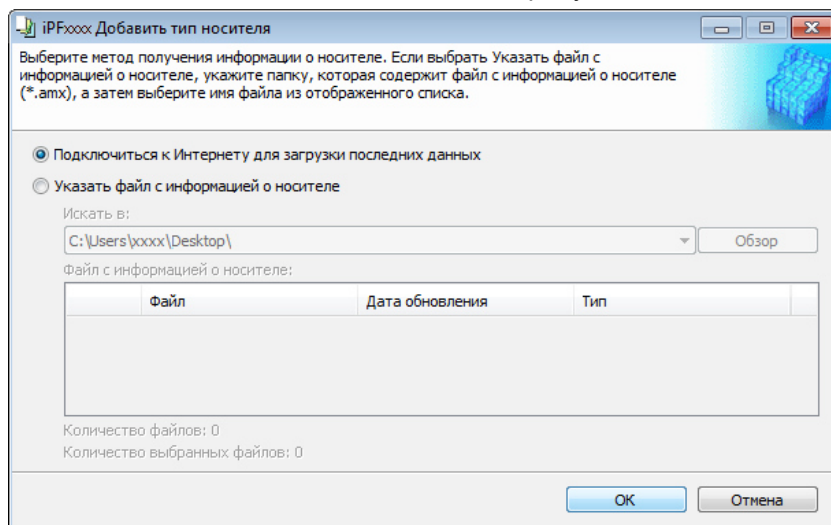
iPFxxxx Добавить тип носителя

Выберите метод получения информации о носителе. Если выбрать Указать файл с информацией о носителе, укажите папку, которая содержит файл с информацией о носителе (*.amx), а затем выберите имя файла из отображенного списка.

Подключиться к Интернету для загрузки последних данных

Указать файл с информацией о носителе

Искать в:

C:\Users\xxxx\Desktop\

Обзор

Файл с информацией о носителе:

| Файл | Дата обновления | Тип |
|---|---|---|

Количество файлов: 0

Количество выбранных файлов: 0

OK

Отмена